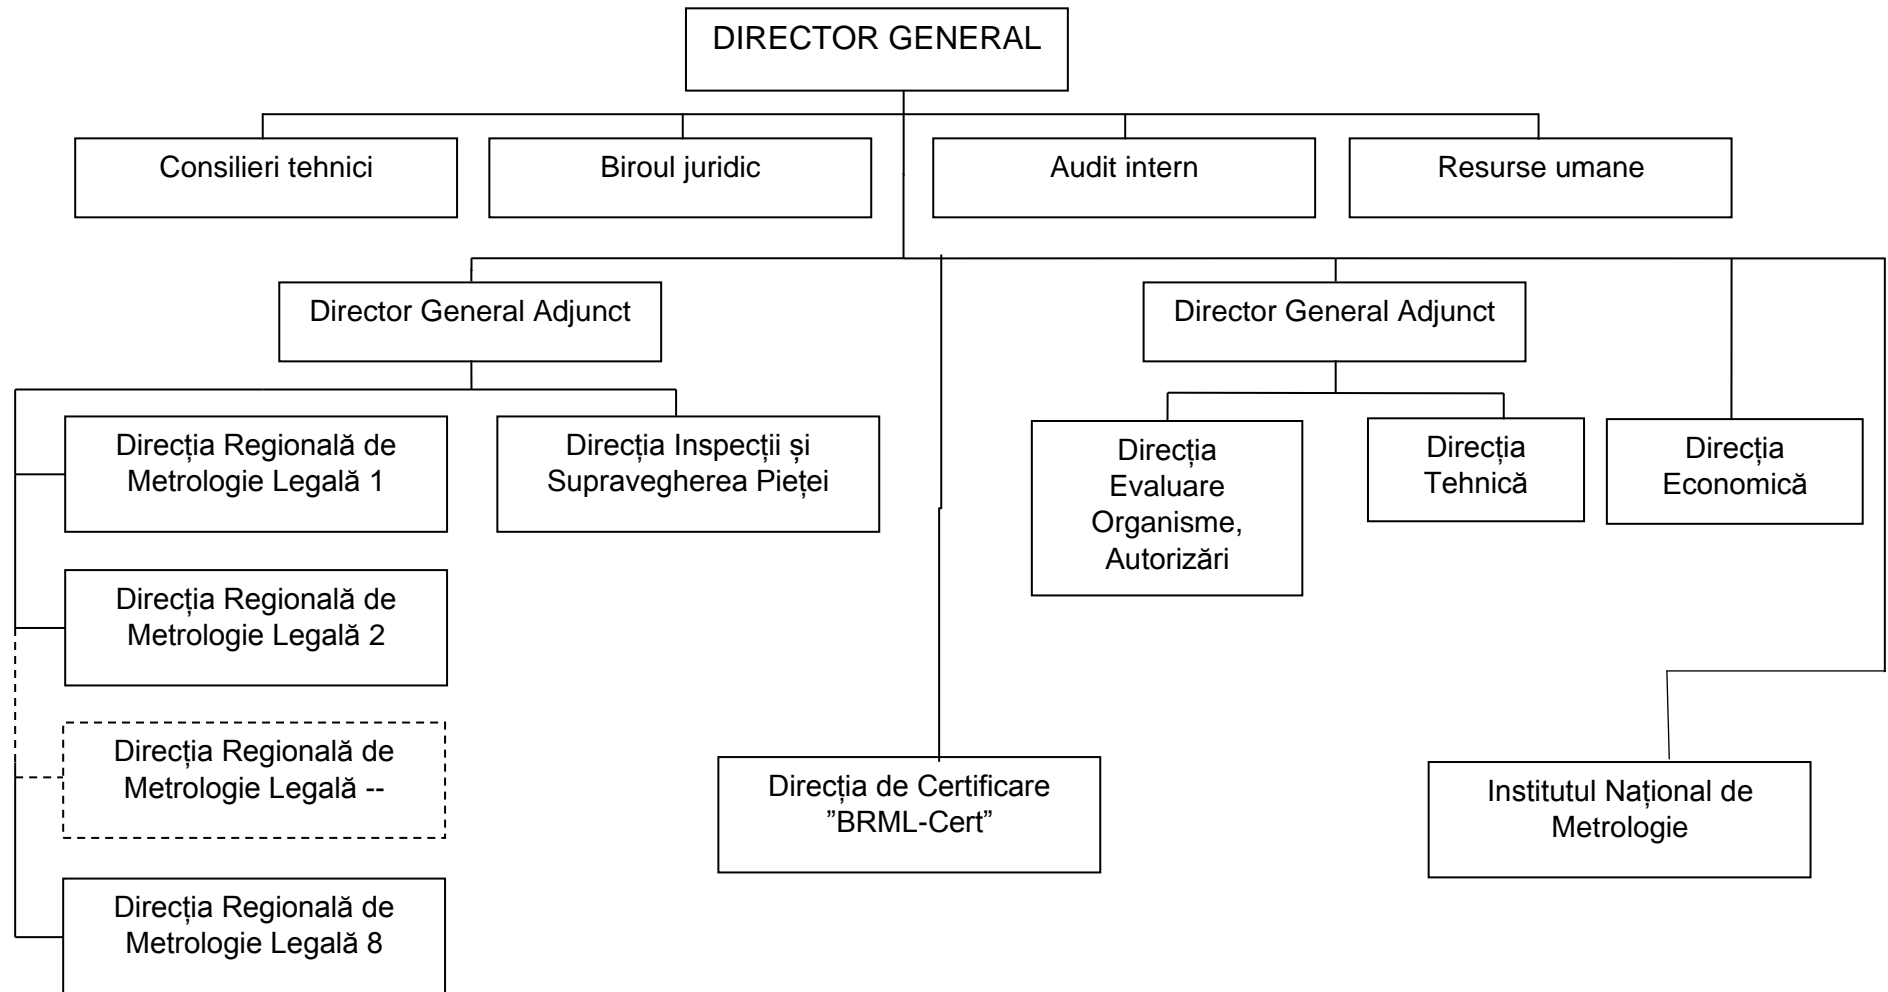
DIRECTOR GENERAL

Consilieri tehnici

Biroul juridic

Audit intern

Resurse umane

Director General Adjunct

Director General Adjunct

Direcția Regională de Metrologie Legală 1

Direcția Inspecții și Supravegherea Pieței

Direcția Evaluare Organisme, Autorizări

Direcția Tehnică

Direcția Economică

Direcția Regională de Metrologie Legală 2

Direcția Regională de Metrologie Legală --

Direcția de Certificare ”BRML-Cert”

Institutul Național de Metrologie

Direcția Regională de Metrologie Legală 8